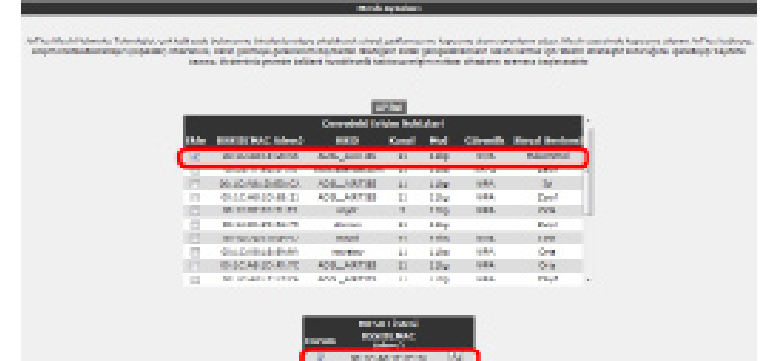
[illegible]

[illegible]

| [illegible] | BSSID(MAC Adresi) | SSID | Kanal | Mod | Güvenlik | Sinyal Seviyesi |
|---|---|---|---|---|---|---|
| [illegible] | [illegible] | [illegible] | 11 | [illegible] | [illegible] | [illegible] |
| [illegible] | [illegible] | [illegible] | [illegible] | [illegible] | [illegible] | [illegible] |
| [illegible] | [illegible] | ADSL_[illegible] | 11 | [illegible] | WPA | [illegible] |
| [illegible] | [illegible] | ADSL_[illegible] | 11 | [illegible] | WPA | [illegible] |
| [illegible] | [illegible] | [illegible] | 11 | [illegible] | WPA | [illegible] |
| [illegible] | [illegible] | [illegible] | 11 | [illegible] | | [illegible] |
| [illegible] | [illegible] | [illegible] | 11 | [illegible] | WPA | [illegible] |
| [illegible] | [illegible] | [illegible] | 11 | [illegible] | WPA | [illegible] |
| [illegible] | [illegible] | ADSL_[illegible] | 11 | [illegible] | WPA | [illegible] |
| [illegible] | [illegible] | ADSL_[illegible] | 11 | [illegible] | WPA | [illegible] |

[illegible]

BSSID(MAC Adresi)

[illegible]